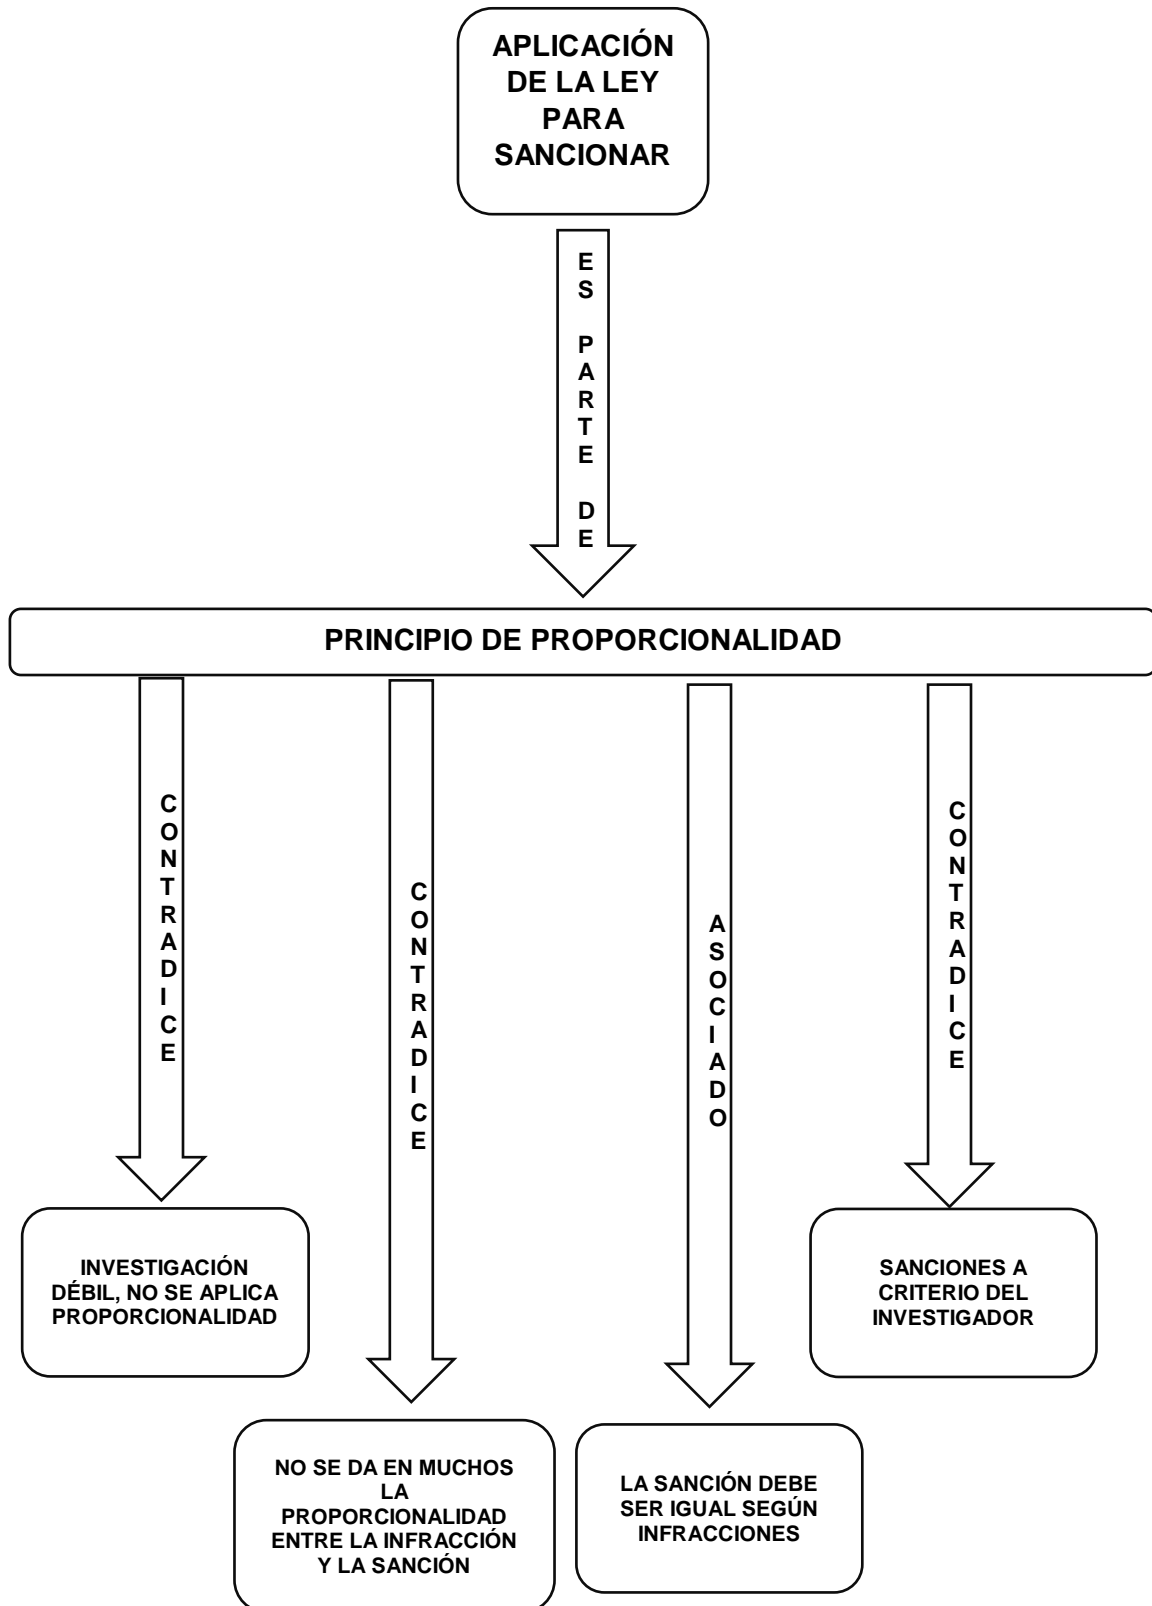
APLICACIÓN DE LA LEY PARA SANCIONAR

ES PARTE DE

PRINCIPIO DE PROPORCIONALIDAD

CONTRADICE

CONTRADICE

ASOCIADO

CONTRADICE

INVESTIGACIÓN DÉBIL, NO SE APLICA PROPORCIONALIDAD

SANCIONES A CRITERIO DEL INVESTIGADOR

NO SE DA EN MUCHOS LA PROPORCIONALIDAD ENTRE LA INFRACCIÓN Y LA SANCIÓN

LA SANCIÓN DEBE SER IGUAL SEGÚN INFRACCIONES